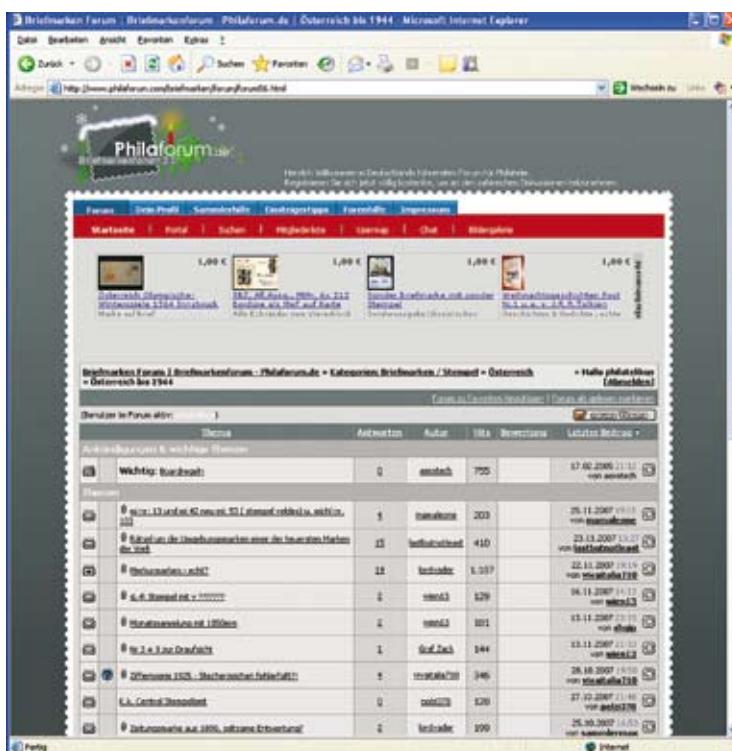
Briefmarken Forum | Briefmarkenforum · Philaforum.de | Österreich bis 1944 - Microsoft Internet Explorer

Datei Bearbeiten Ansicht Favoriten Extras ?

Zurück · Suchen Favoriten

Adresse http://www.philaforum.com/briefmarken/forum/forum86.html

Wechseln zu Links

Philaforum.de

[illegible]

Forum Dein Profil Sammelgebiete Einsteigertipps Forenhilfe Impressum

Startseite | Portal | Suchen | Mitgliederliste | Usermap | Chat | Bildergalerie

1,00 € 1,00 € 1,00 € 1,00 €

Österreich Olympische Winterspiele 1964 Innsbruck

SBZ, Aff.Ausg., Mih. Nr. 212 Bandung als Paar auf Karte

Sonder Briefmarke mit sonder Stempel

Weihnachtsgeschichten Post Nr.4 u.a. v. J.K.R. Tolkien

Briefmarken Forum | Briefmarkenforum · Philaforum.de » Kategorien Briefmarken / Stempel » Österreich » Österreich bis 1944

» Hallo philatelikus [Abmelden]

Benutzer im Forum aktiv: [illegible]

| | Thema | Antworten | Autor | Hits | Bewertung | Letzter Beitrag |
|---|---|---|---|---|---|---|
| Ankündigungen & wichtige Themen | | | | | | |
| | Wichtig: Boardregeln | 0 | aeostech | 755 | | 17.02.2005 21:32 von aeostech |
| Themen | | | | | | |
| | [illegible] | 4 | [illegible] | 203 | | 25.11.2007 von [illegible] |
| | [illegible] | 15 | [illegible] | 410 | | 23.11.2007 von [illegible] |
| | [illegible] | 18 | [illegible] | 1.107 | | 22.11.2007 von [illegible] |
| | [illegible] | 2 | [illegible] | 129 | | 16.11.2007 von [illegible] |
| | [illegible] | 2 | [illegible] | 101 | | 13.11.2007 von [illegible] |
| | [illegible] | 1 | Graf Zack | 144 | | 13.11.2007 von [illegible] |
| | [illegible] | 4 | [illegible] | 346 | | 28.10.2007 von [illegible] |
| | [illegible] | 0 | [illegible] | 120 | | 27.10.2007 von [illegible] |
| | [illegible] | 2 | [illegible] | 100 | | 25.10.2007 von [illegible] |

Fertig Internet